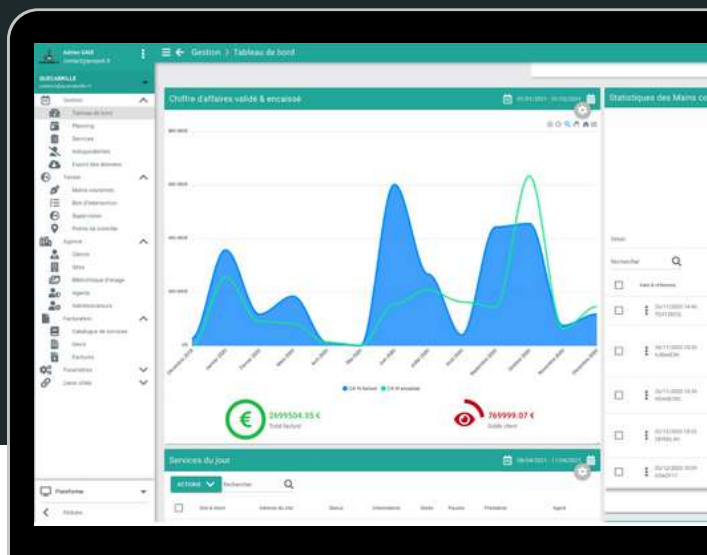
Adrien GAIE
contact@prosoft.fr

SUDCAMILLE

Gestion > Tableau de bord

Gestion
Tableau de bord
Planning
Services
Indisponibilités
Export des données
Terrain
Mains courantes
Bon d'intervention
Supervision
Points de contrôle
Agence
Clients
Sites
Bibliothèque d'image
Agents
Administrateurs
Facturation
Catalogue de services
Devis
Factures
Paramètres
Liens utiles

Plateforme
Réduire

Chiffre d'affaires validé & encaissé

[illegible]

2699504.35 €
Total facturé

769999.07 €
Solde client

Services du jour

ACTIONS
Rechercher

Statistiques des Mains co

Rechercher